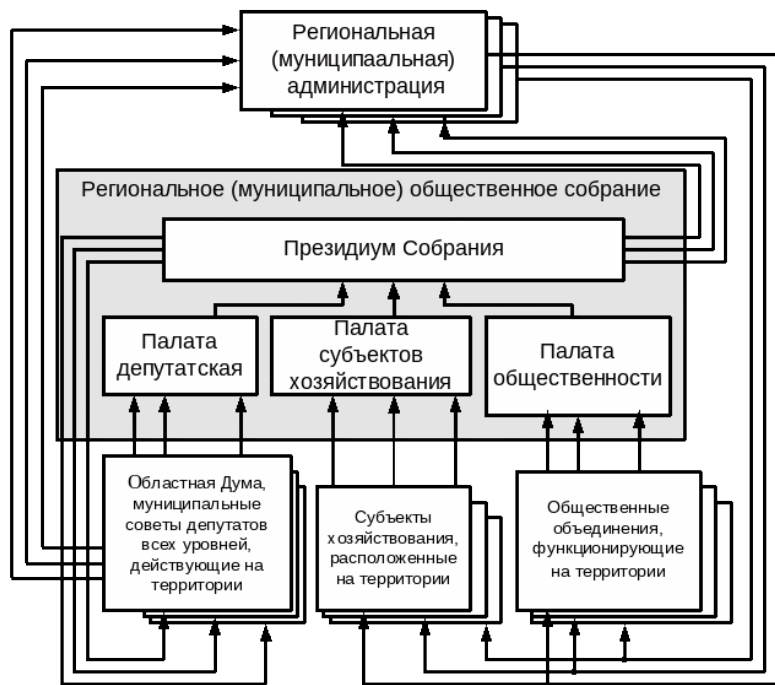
Региональная (муниципаальная) администрация

Региональное (муниципальное) общественное собрание

Президиум Собрания

Палата депутатская

Палата субъектов хозяйствования

Палата общественности

Областная Дума, муниципальные советы депутатов всех уровней, действующие на территории

Субъекты хозяйствования, расположенные на территории

Общественные объединения, функционирующие на территории